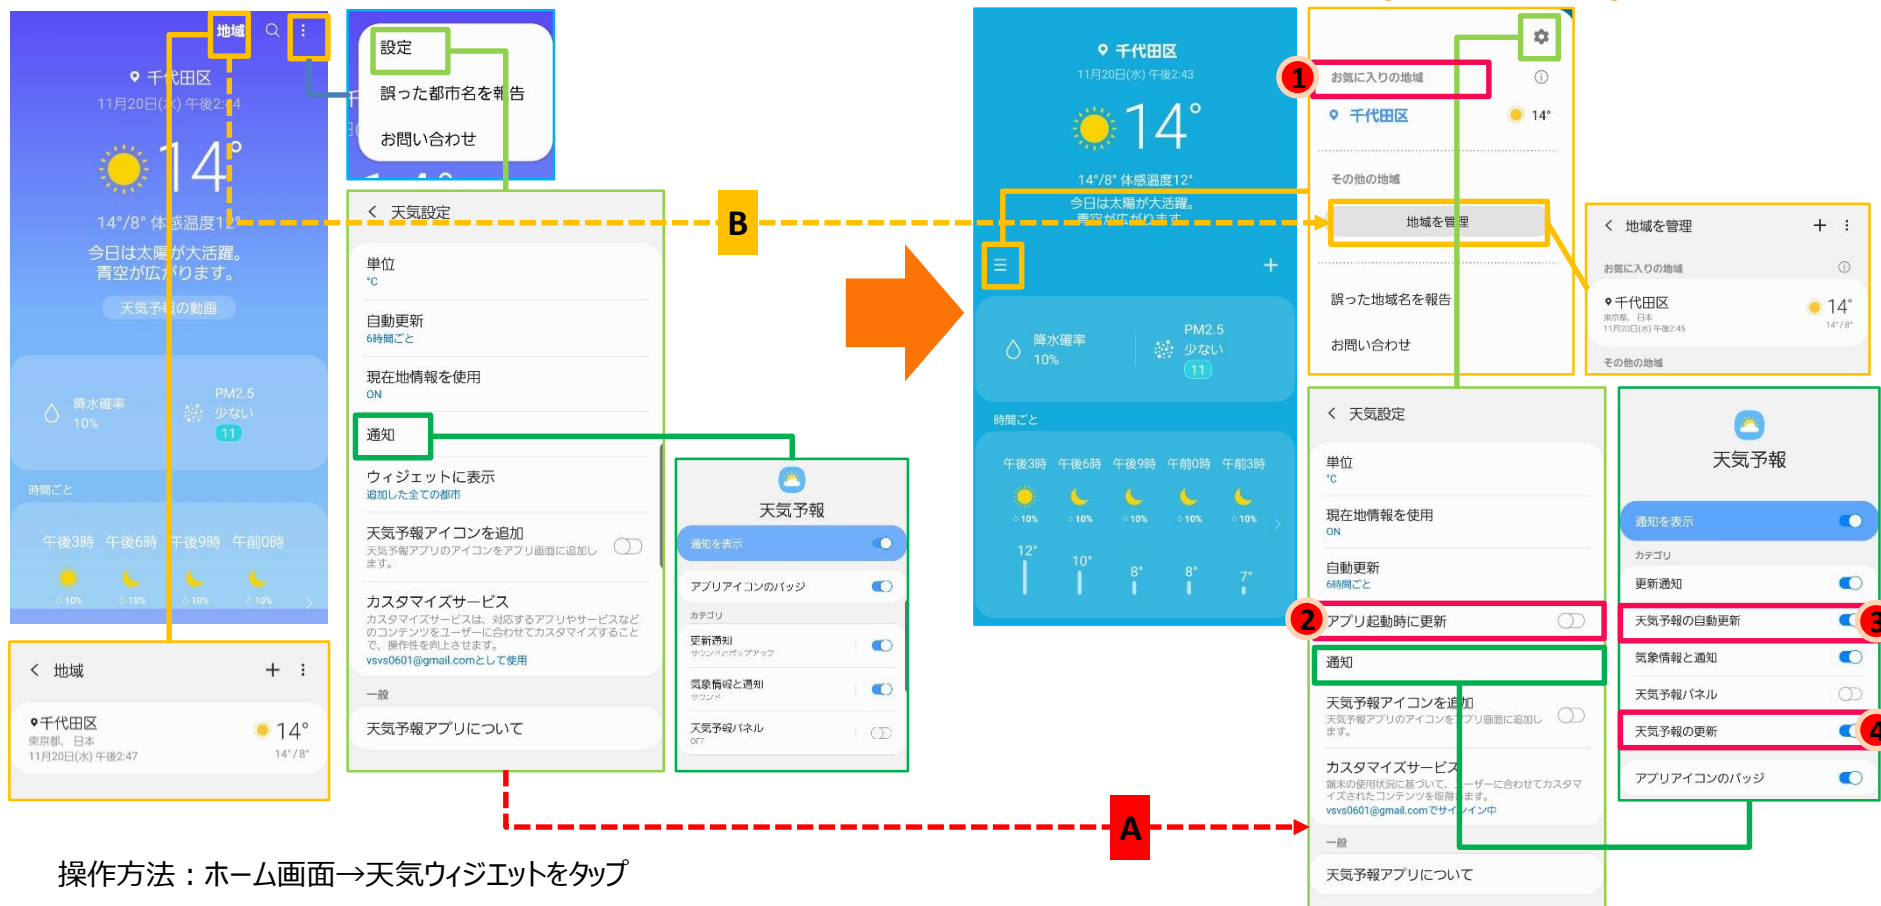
地域

千代田区
11月20日(水) 午後2:44
14°
14°/8° 体感温度12°
今日は太陽が大活躍。
青空が広がります。
天気予報の動画
降水確率
10%
PM2.5
少ない
11
時間ごと
午後3時 午後6時 午後9時 午前0時
10% 10% 10% 10%

地域
千代田区
東京都、日本
11月20日(水) 午後2:47
14°
14°/8°

設定
誤った都市名を報告
お問い合わせ

天気設定
単位
°C
自動更新
6時間ごと
現在地情報を使用
ON
通知
ウィジェットに表示
追加したての都市
天気予報アイコンを追加
天気予報アプリのアイコンをアプリ画面に追加します。
カスタマイズサービス
カスタマイズサービスは、対応するアプリやサービスなどのコンテンツをユーザーに合わせてカスタマイズすることで、操作性を向上させます。
vsvs0601@gmail.comとして使用
一般
天気予報アプリについて

天気予報
通知を表示
アプリアイコンのバッジ
カテゴリ
更新通知
サウンド、ポップアップ
気象情報と通知
サウンド
天気予報パネル
OFF

B

千代田区
11月20日(水) 午後2:43
14°
14°/8° 体感温度12°
今日は太陽が大活躍。
青空が広がります
降水確率
10%
PM2.5
少ない
11
時間ごと
午後3時 午後6時 午後9時 午前0時 午前3時
10% 10% 10% 10% 10%
12° 10° 8° 8° 7°

1
お気に入りの地域
千代田区 14°
その他の地域
地域を管理
誤った地域名を報告
お問い合わせ

地域を管理
お気に入りの地域
千代田区
東京都、日本
11月20日(水) 午後2:45
14°
14°/8°
その他の地域

天気設定
単位
°C
現在地情報を使用
ON
自動更新
6時間ごと
2
アプリ起動時に更新
通知
天気予報アイコンを追加
天気予報アプリのアイコンをアプリ画面に追加します。
カスタマイズサービス
端末の使用状況に基づいて、ユーザーに合わせてカスタマイズされたコンテンツを取得します。
vsvs0601@gmail.comでサインイン中
一般
天気予報アプリについて

天気予報
通知を表示
カテゴリ
更新通知
3
天気予報の自動更新
気象情報と通知
天気予報パネル
4
天気予報の更新
アプリアイコンのバッジ

A

操作方法：ホーム画面→天気ウィジエットをタップ